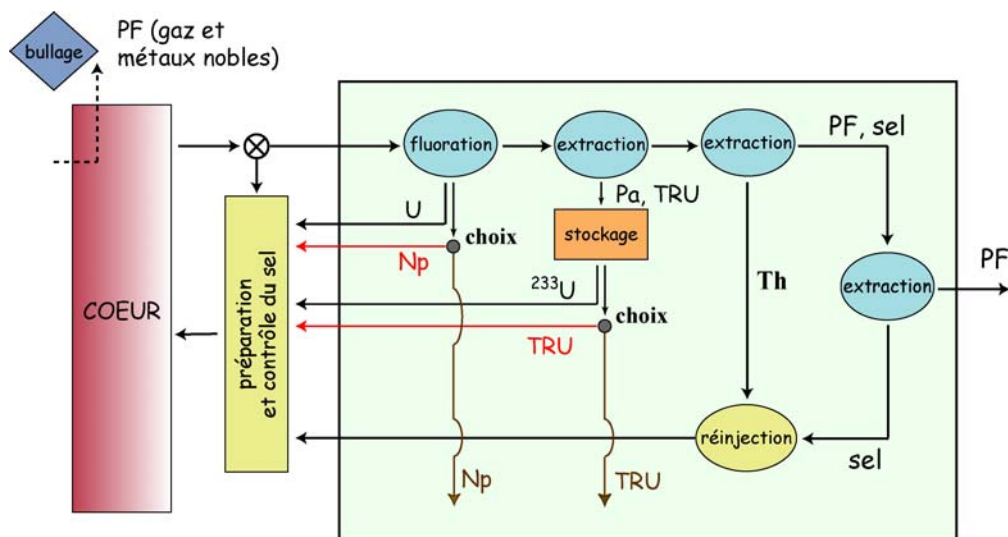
bullage

PF (gaz et métaux nobles)

COEUR

préparation et contrôle du sel

fluoration

extraction

extraction

PF, sel

U

choix

Np

Pa, TRU

stockage

$^{233}U$

choix

TRU

Th

extraction

PF

réinjection

sel

Np

TRU